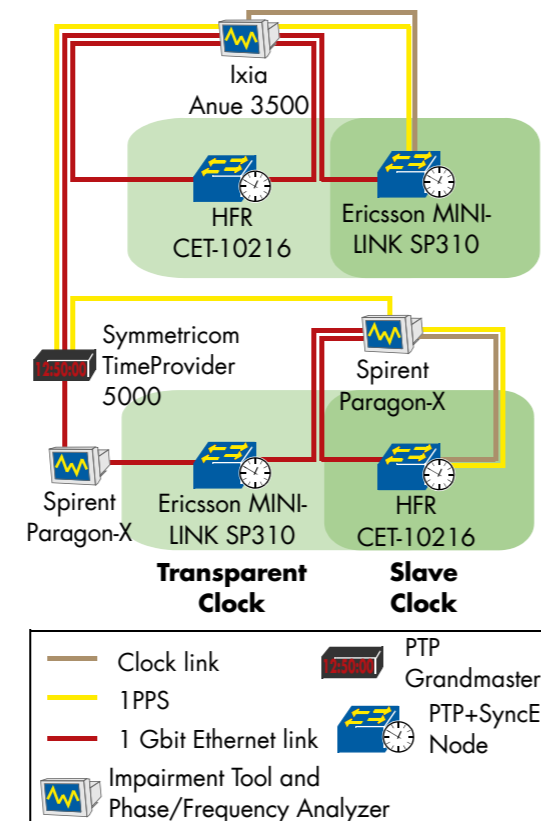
Ixia
Anue 3500

HFR
CET-10216

Ericsson MINI-LINK SP310

Symmetricom
TimeProvider
5000

12:50:00

Spirent
Paragon-X

Spirent
Paragon-X

Ericsson MINI-LINK SP310

HFR
CET-10216

Transparent Clock

Slave Clock

Clock link

1PPS

1 Gbit Ethernet link

Impairment Tool and Phase/Frequency Analyzer

12:50:00

PTP Grandmaster

PTP+SyncE Node